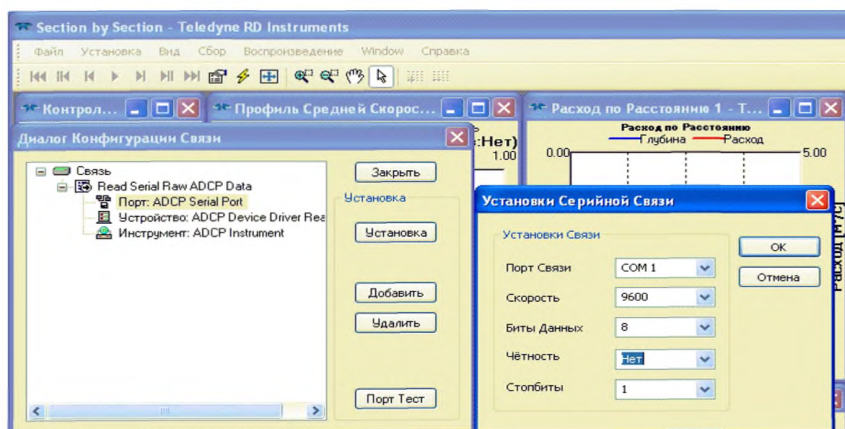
Section by Section - Teledyne RD Instruments

Файл Установка Вид Сбор Воспроизведение Window Справка

Контрол...

Профиль Средней Скорос...

Расход по Расстоянию 1 - Т...

Диалог Конфигурации Связи

:Нет)

1.00

Расход по Расстоянию

Глубина

Расход

0.00

5.00

Связь

Read Serial Raw ADCP Data

Порт: ADCP Serial Port

Устройство: ADCP Device Driver Rea

Инструмент: ADCP Instrument

Закрыть

Установка

Установка

Добавить

Удалить

Порт Тест

Установки Серийной Связи

Установки Связи

Порт Связи COM 1

Скорость 9600

Биты Данных 8

Чётность Нет

Стопбиты 1

OK

Отмена

Расход (м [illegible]